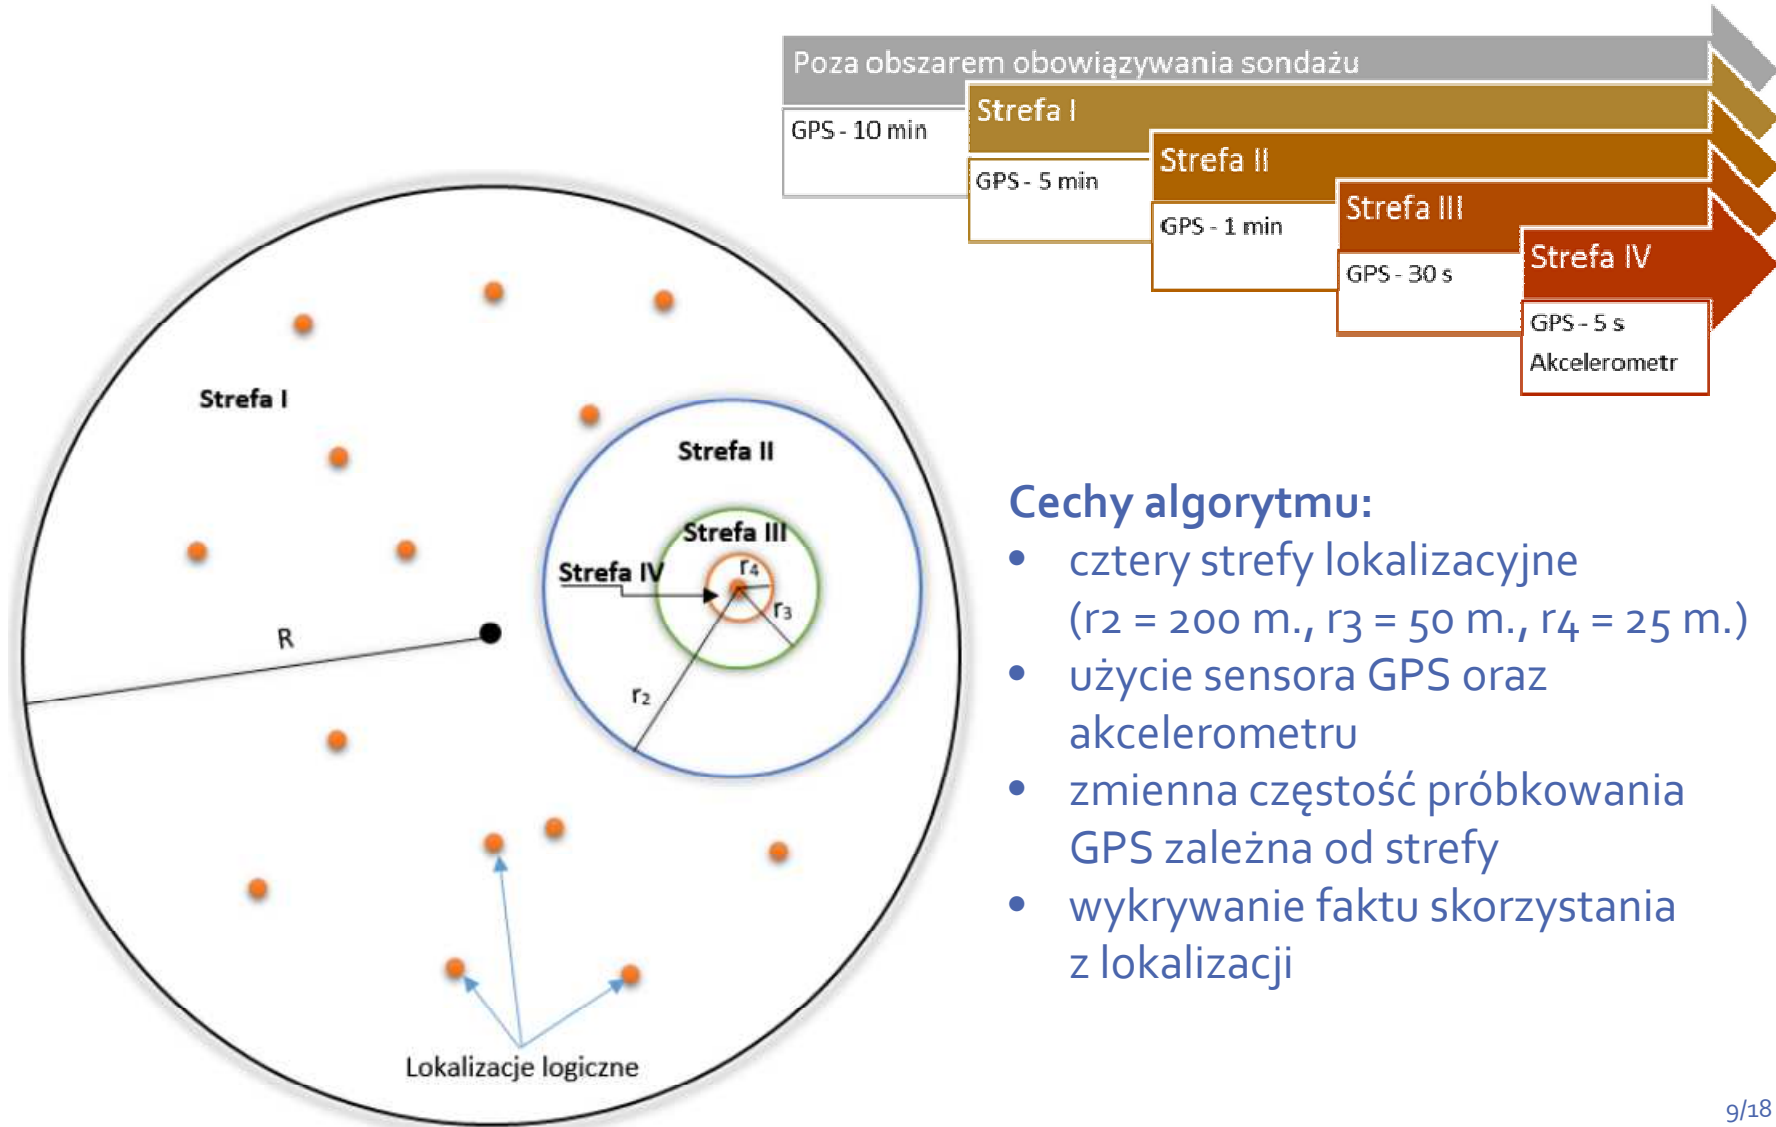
Poza obszarem obowiązywania sondażu

GPS - 10 min

Strefa I

GPS - 5 min

Strefa II

GPS - 1 min

Strefa III

GPS - 30 s

Strefa IV

GPS - 5 s
Akcelerometr

Strefa I

Strefa II

Strefa III

Strefa IV

$r_4$

$r_3$

R

$r_2$

Lokalizacje logiczne

Cechy algorytmu:
• cztery strefy lokalizacyjne ($r_2$ = 200 m., $r_3$ = 50 m., $r_4$ = 25 m.)
• użycie sensora GPS oraz akcelerometru
• zmienna częstość próbkowania GPS zależna od strefy
• wykrywanie faktu skorzystania z lokalizacji

9/18